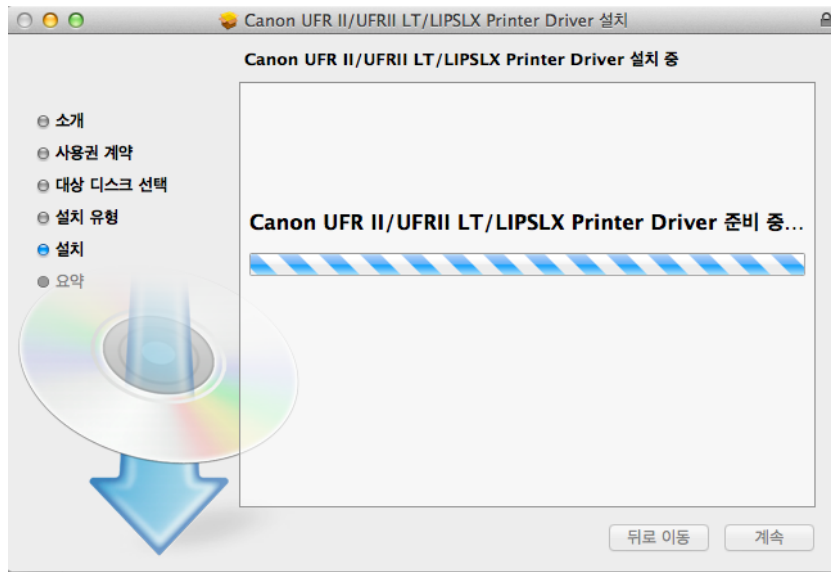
Canon UFR II/UFRII LT/LIPSLX Printer Driver 설치

Canon UFR II/UFRII LT/LIPSLX Printer Driver 설치 중

소개
사용권 계약
대상 디스크 선택
설치 유형
설치
요약

Canon UFR II/UFRII LT/LIPSLX Printer Driver 준비 중...

뒤로 이동
계속